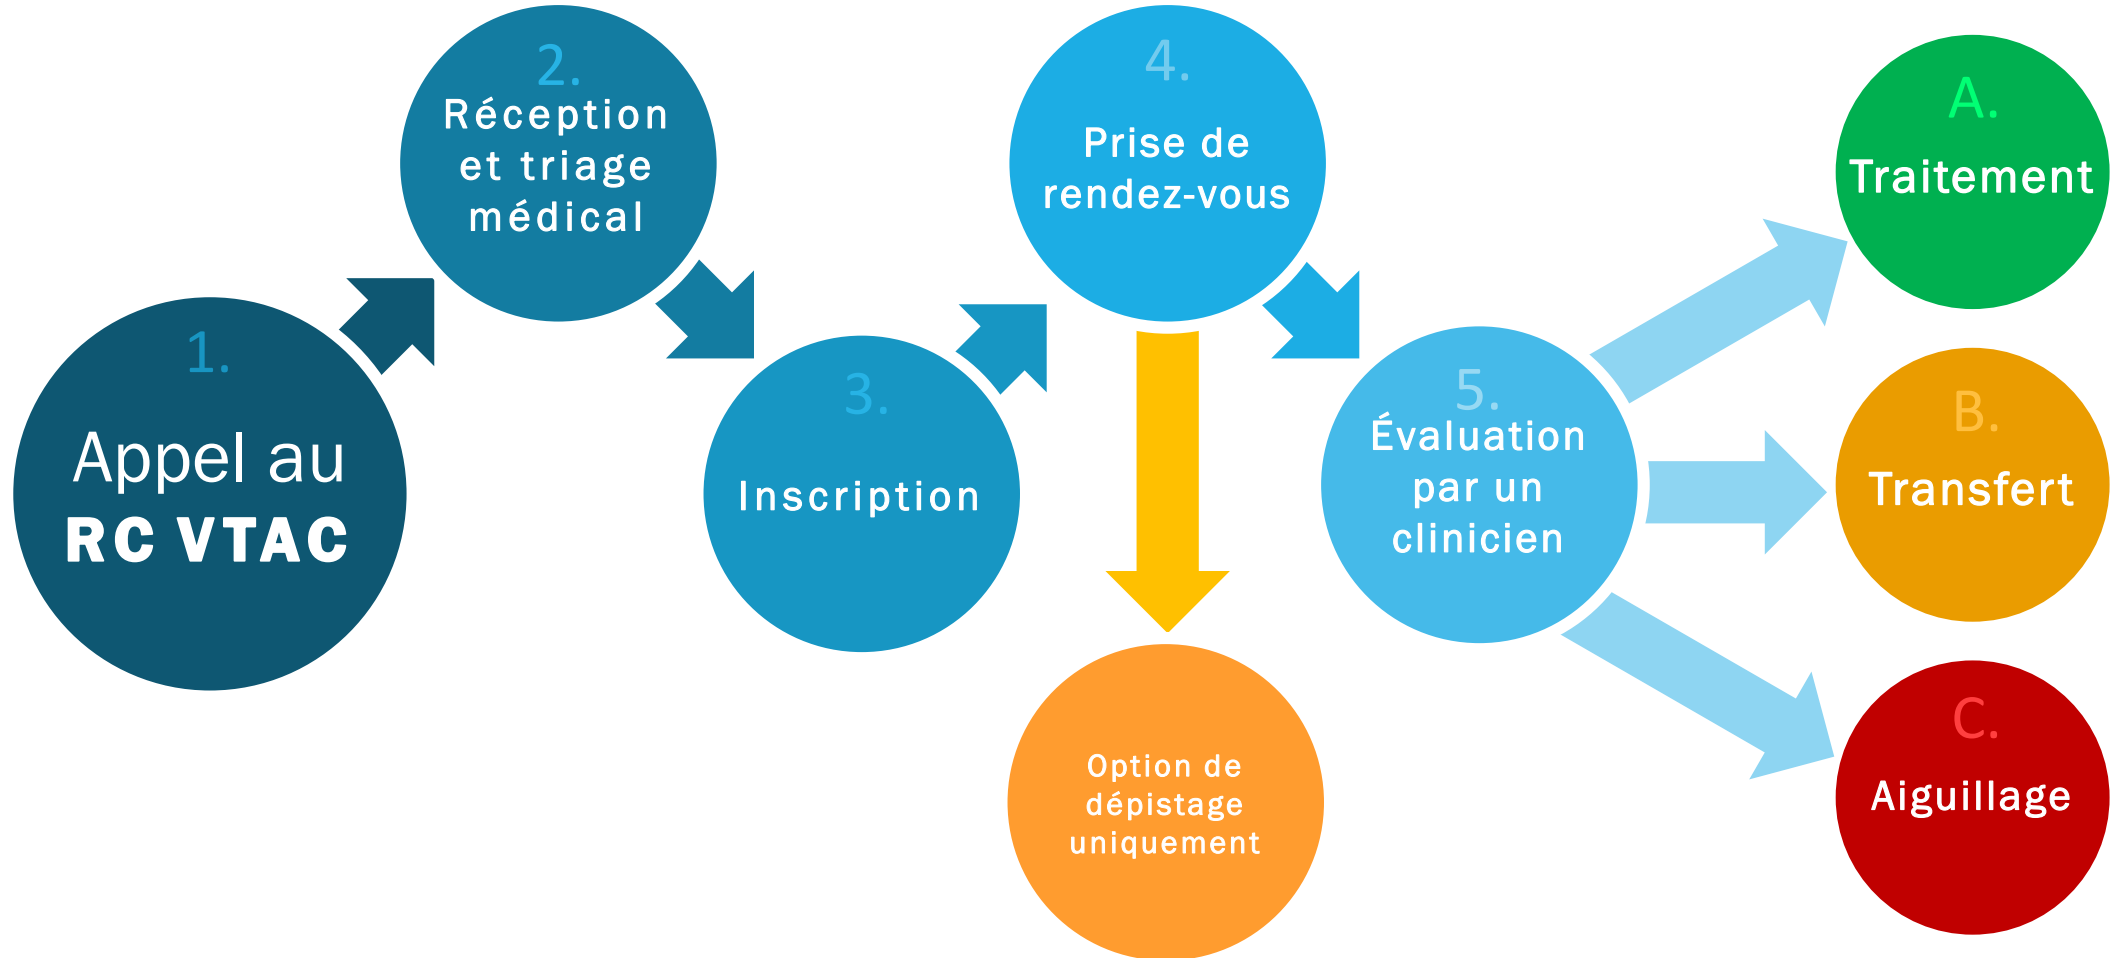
1.
Appel au
RC VTAC

2.
Réception et triage médical

3.
Inscription

4.
Prise de rendez-vous

Option de dépistage uniquement

5.
Évaluation par un clinicien

A.
Traitement

B.
Transfert

C.
Aiguillage